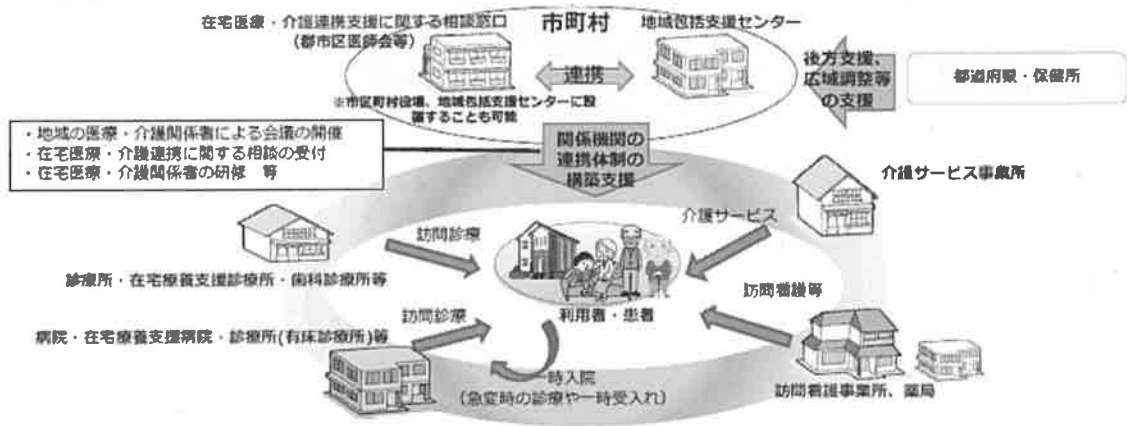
在宅医療・介護連携支援に関する相談窓口
(郡市区医師会等)

市町村

地域包括支援センター

連携

※市区町村役場、地域包括支援センターに設置することも可能

後方支援、広域調整等の支援

都道府県・保健所

・地域の医療・介護関係者による会議の開催
・在宅医療・介護連携に関する相談の受付
・在宅医療・介護関係者の研修　等

関係機関の連携体制の構築支援

介護サービス事業所

介護サービス

訪問診療

診療所・在宅療養支援診療所・歯科診療所等

訪問看護等

利用者・患者

訪問診療

病院・在宅療養支援病院・診療所(有床診療所)等

一時入院
(急変時の診療や一時受入れ)

訪問看護事業所、薬局